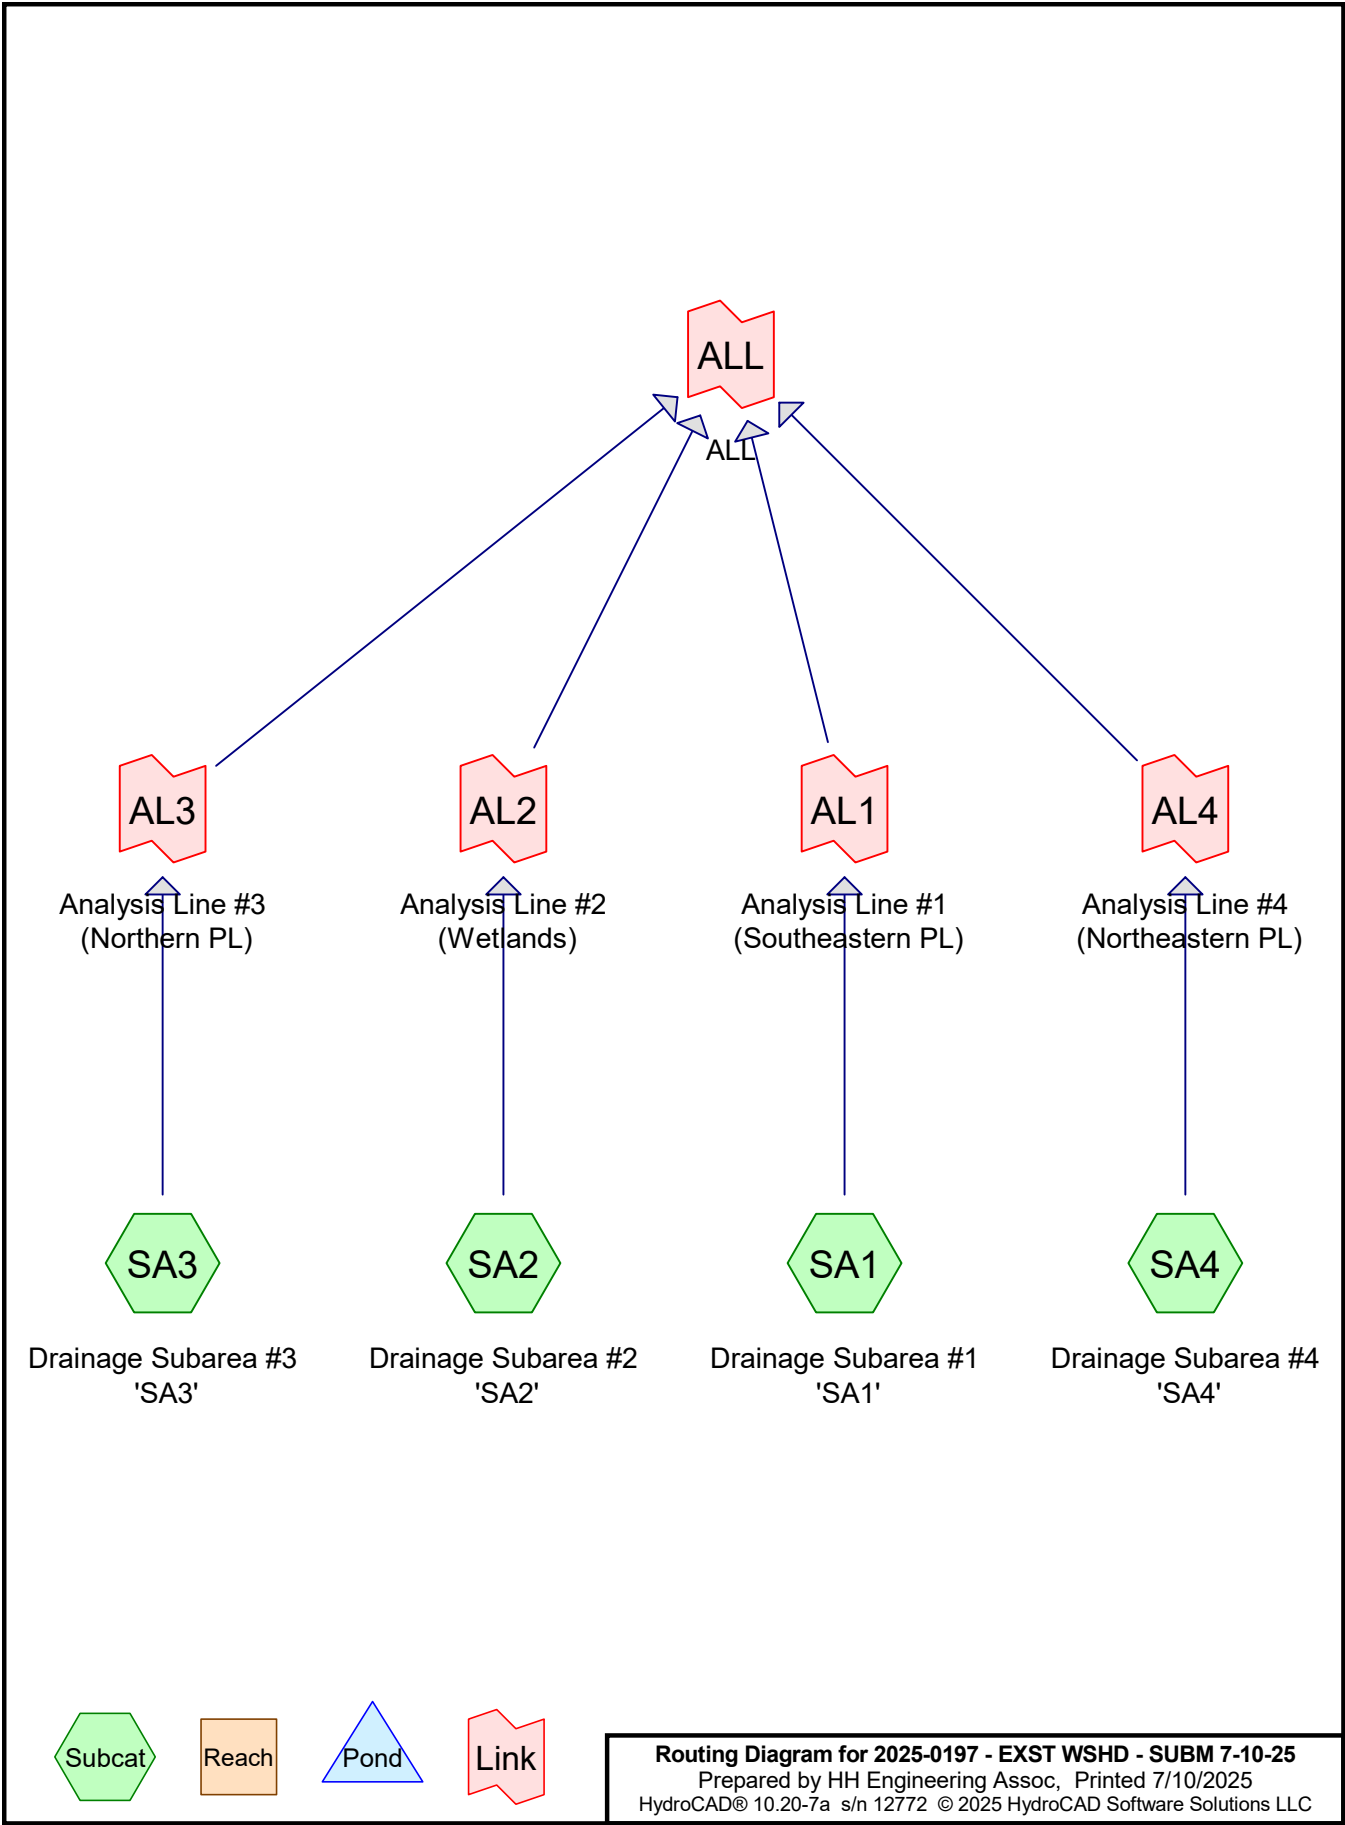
ALL

ALL

AL3

Analysis Line #3
(Northern PL)

AL2

Analysis Line #2
(Wetlands)

AL1

Analysis Line #1
(Southeastern PL)

AL4

Analysis Line #4
(Northeastern PL)

SA3

Drainage Subarea #3
'SA3'

SA2

Drainage Subarea #2
'SA2'

SA1

Drainage Subarea #1
'SA1'

SA4

Drainage Subarea #4
'SA4'

Subcat

Reach

Pond

Link

**Routing Diagram for 2025-0197 - EXST WSHD - SUBM 7-10-25**
Prepared by HH Engineering Assoc, Printed 7/10/2025
HydroCAD® 10.20-7a s/n 12772 © 2025 HydroCAD Software Solutions LLC